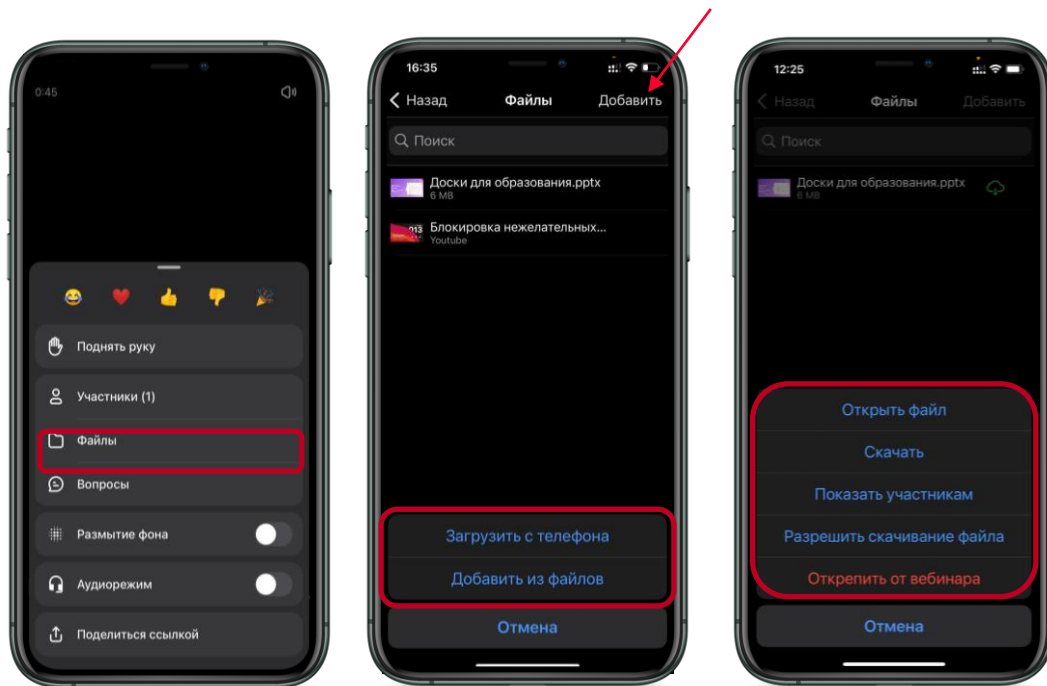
0:45

Поднять руку

Участники (1)

Файлы

Вопросы

Размытие фона

Аудиорежим

Поделиться ссылкой

16:35

Назад Файлы Добавить

Поиск

Доски для образования.pptx
6 MB

Блокировка нежелательных...
Youtube

Загрузить с телефона

Добавить из файлов

Отмена

12:25

Назад Файлы Добавить

Поиск

Доски для образования.pptx
6 MB

Открыть файл

Скачать

Показать участникам

Разрешить скачивание файла

Открепить от вебинара

Отмена